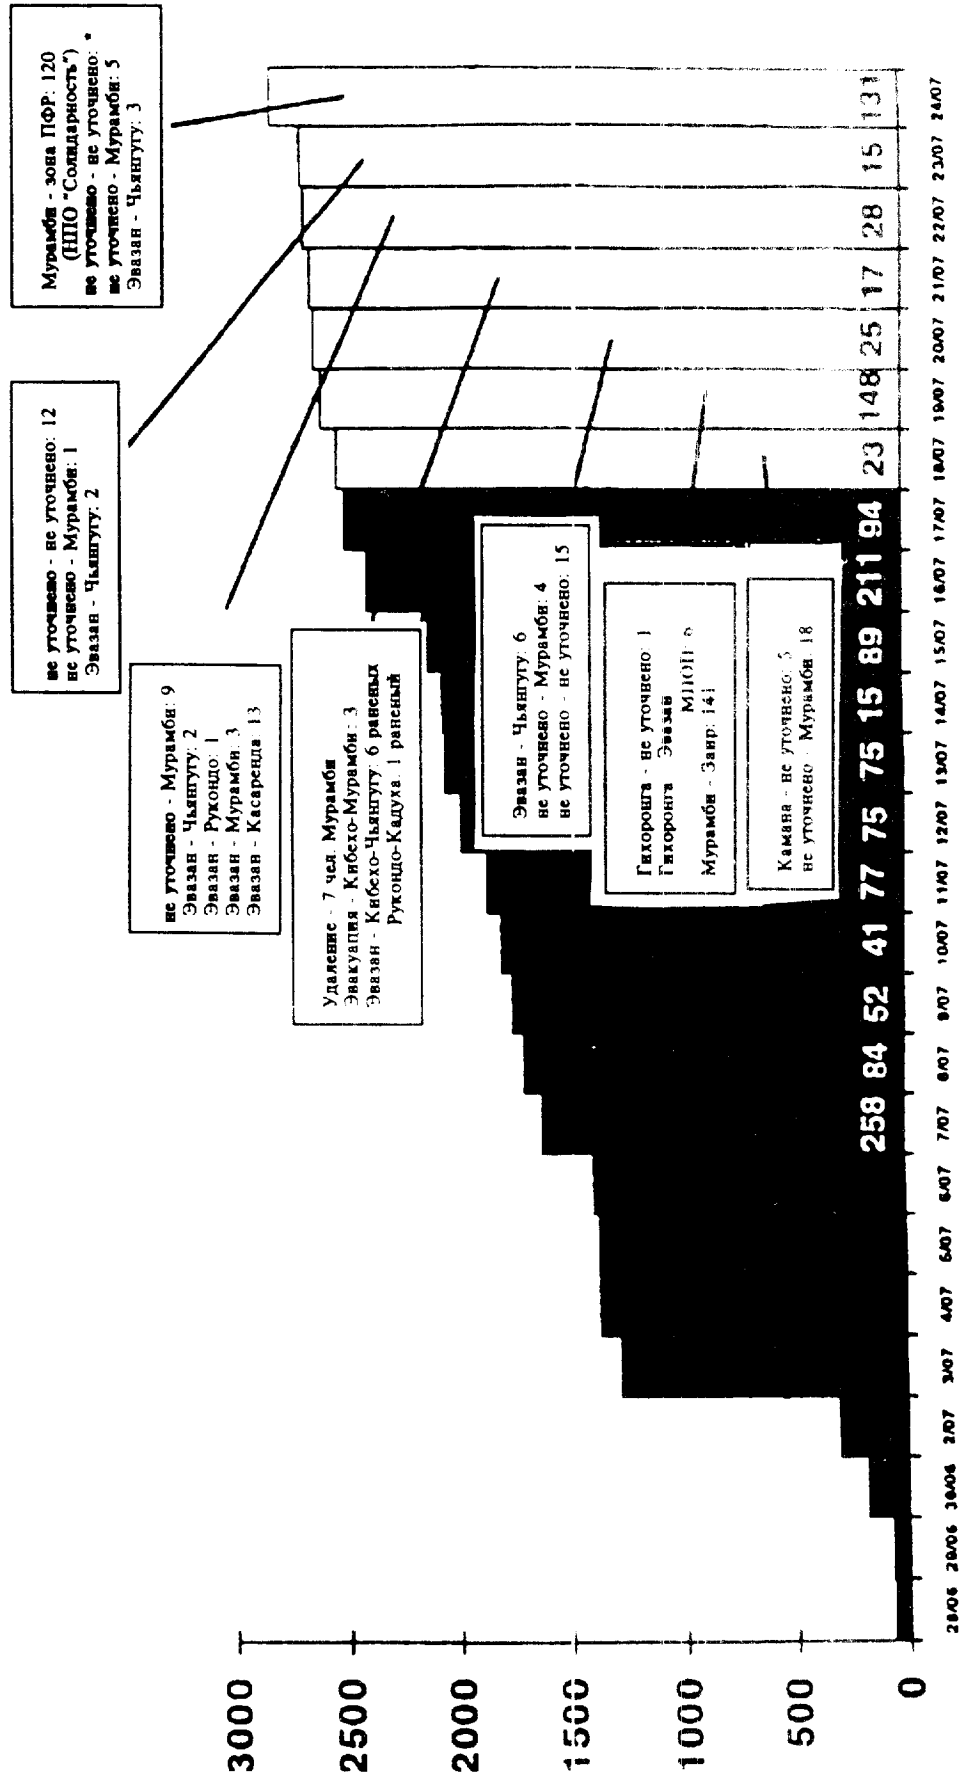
Мурамби - зона ПФР: 120
(НПО "Солидарность")
не уточнено - не уточнено: 1
не уточнено - Мурамби: 5
Эвазан - Чьянгугу: 3

не уточнено - не уточнено: 12
не уточнено - Мурамби: 1
Эвазан - Чьянгугу: 2

не уточнено - Мурамби: 9
Эвазан - Чьянгугу: 2
Эвазан - Рукондо: 1
Эвазан - Мурамби: 3
Эвазан - Касаренда: 13

Удаление - 7 чел. Мурамби
Эвакуация - Кибехо-Мурамби: 3
Эвазан - Кибехо-Чьянгугу: 6 раненых
Рукондо-Кадуха: 1 раненый

Эвазан - Чьянгугу: 6
не уточнено - Мурамби: 4
не уточнено - не уточнено: 15

Гихоронга - не уточнено: 1
Гихоронга Эвазан МПОП: 6
Мурамби - Заир: 141

Камана - не уточнено: 5
не уточнено - Мурамби: 18

3000
2500
2000
1500
1000
500
0

258 84 52 41 77 75 75 15 89 211 94 23 148 25 17 28 15 131

28/06 29/06 30/06 2/07 3/07 4/07 5/07 6/07 7/07 8/07 9/07 10/07 11/07 12/07 13/07 14/07 15/07 16/07 17/07 18/07 19/07 20/07 21/07 22/07 23/07 24/07